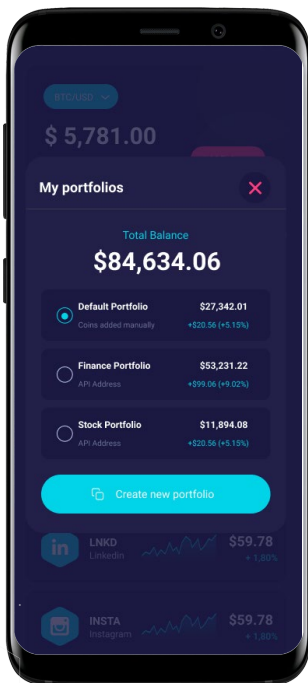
BTC/USD

$ 5,781.00

My portfolios

Total Balance

$84,634.06

Default Portfolio $27,342.01
Coins added manually +$20.56 (+5.15%)

Finance Portfolio $53,231.22
API Address +$99.06 (+9.02%)

Stock Portfolio $11,894.08
API Address +$20.56 (+5.15%)

Create new portfolio

LNKD
Linkedin
$59.78
+ 1.80%

INSTA
Instagram
$59.78
+ 1.80%